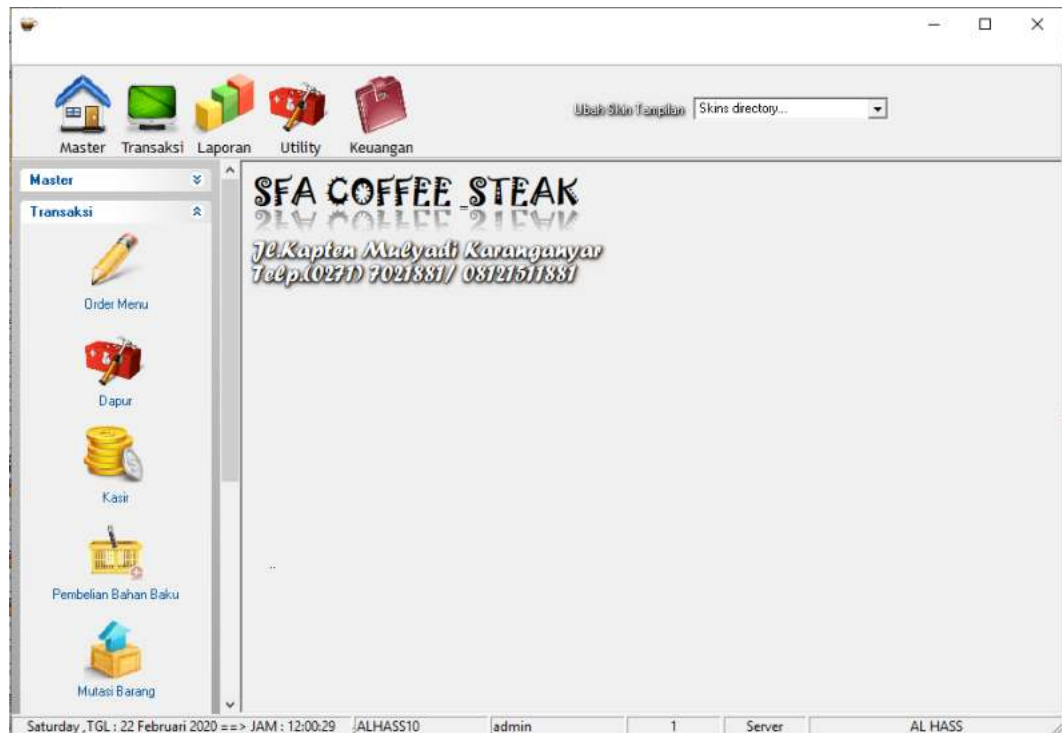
Master Transaksi Laporan Utility Keuangan

Ubah Skin Tampilan Skins directory...

Master

Transaksi

Order Menu

Dapur

Kasir

Pembelian Bahan Baku

Mutasi Barang

SFA COFFEE_STEAK

Jl.Kapten Mulyadi Karanganyar
Telp.(0271) 7021881/ 08121511881

Saturday ,TGL : 22 Februari 2020 ==> JAM : 12:00:29 | ALHASS10 | admin | 1 | Server | AL HASS